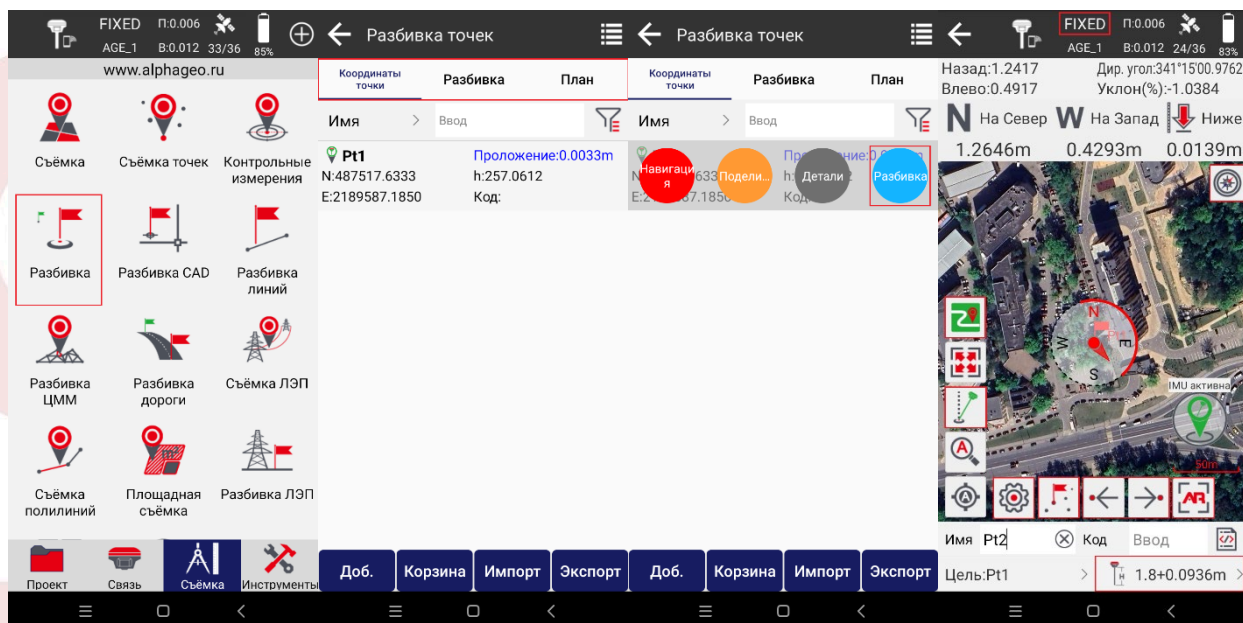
FIXED П:0.006 AGE_1 В:0.012 33/36 85%

www.alphageo.ru

Съёмка
Съёмка точек
Контрольные измерения
Разбивка
Разбивка CAD
Разбивка линий
Разбивка ЦММ
Разбивка дороги
Съёмка ЛЭП
Съёмка полилиний
Площадная съёмка
Разбивка ЛЭП

Проект
Связь
Съёмка
Инструменты

Разбивка точек

Координаты точки
Разбивка
План

Имя
Ввод

Pt1
Проложение:0.0033m
N:487517.6333
h:257.0612
E:2189587.1850
Код:

Доб.
Корзина
Импорт
Экспорт

Разбивка точек

Координаты точки
Разбивка
План

Имя
Ввод

Навигация
Подели...
Детали
Разбивка

Доб.
Корзина
Импорт
Экспорт

FIXED П:0.006 AGE_1 В:0.012 24/36 83%

Назад:1.2417
Дир. угол:341°15'00.9762
Влево:0.4917
Уклон(%):-1.0384
N На Север W На Запад Ниже
1.2646m 0.4293m 0.0139m

IMU активна
50m

Имя Pt2
Код
Ввод
Цель:Pt1
1.8+0.0936m